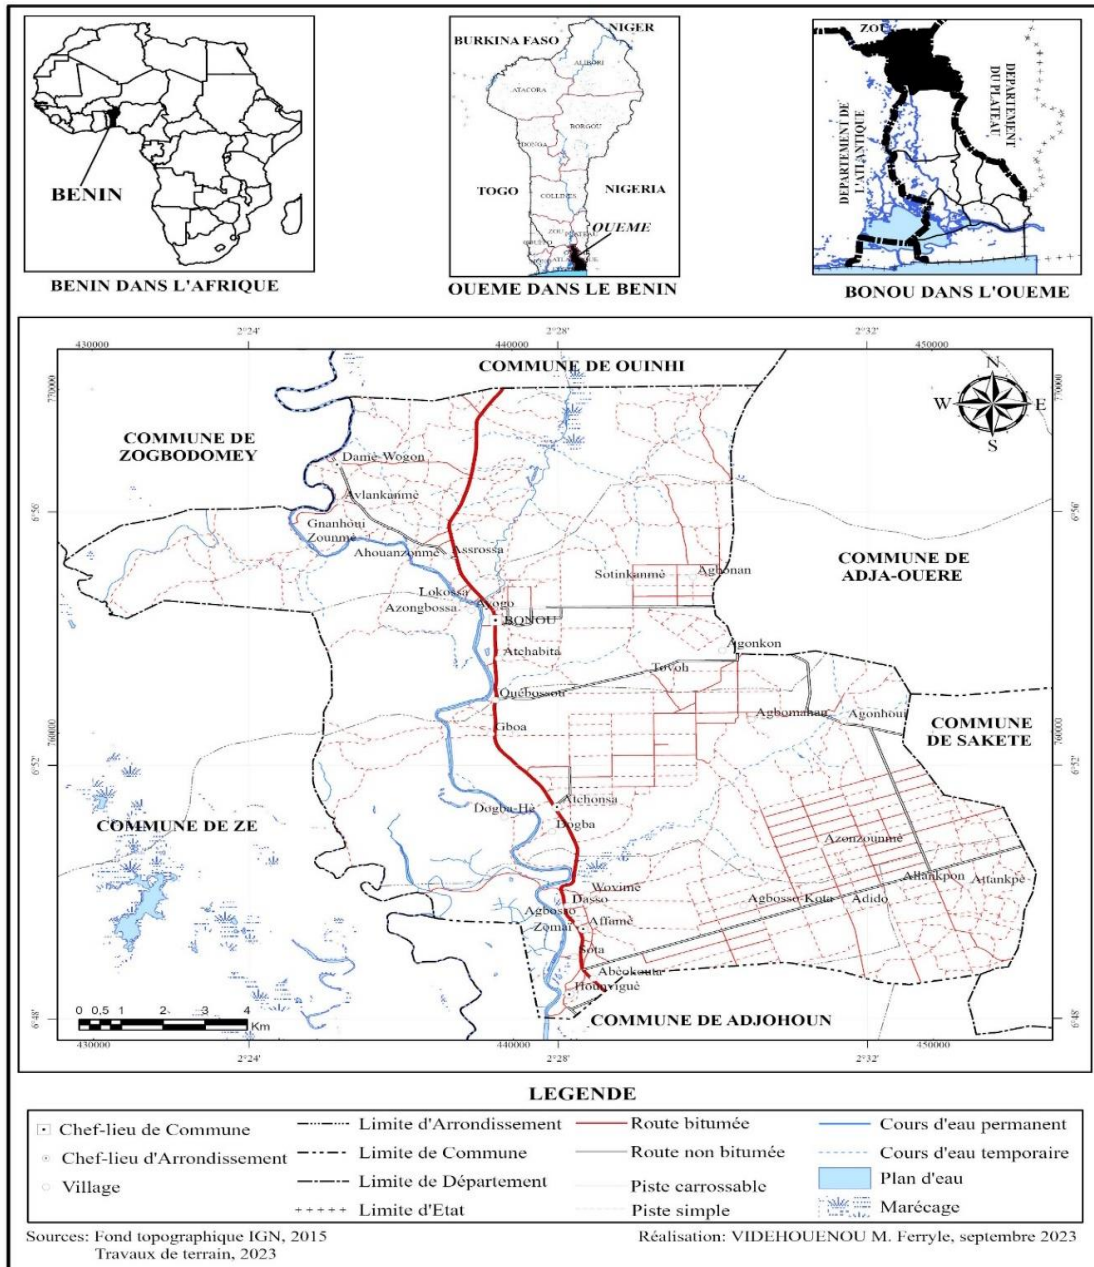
BENIN

BENIN DANS L'AFRIQUE

BURKINA FASO
NIGER
ALIBORI
ATACORA
BORGOU
DONGA
TOGO
NIGERIA
COLLINES
ZOU
OUEME

OUEME DANS LE BENIN

ZOU
DEPARTEMENT DU PLATEAU
DEPARTEMENT DE L'ATLANTIQUE

BONOU DANS L'OUEME

430000
2°24'
440000
2°28'
2°32'
450000
770000
6°56'
760000
6°52'
6°48'

COMMUNE DE OUINHI
N
W
E
S
COMMUNE DE ZOGBODOMEY
Damè-Wogon
Aylankanmè
Gnanhoui Zounmè
Ahouanzonmè
Assrossa
Sotinkanmè
Aghonan
COMMUNE DE ADJA-OUERE
Lokossa
Azongbossa
Atogo
BONOU
Agonkon
Atchabita
Tovoh
Quèbosson
Agbomahan
Agonhoui
COMMUNE DE SAKETE
Gboa
Dogba-Hè
Atchonsa
Dogba
COMMUNE DE ZE
Azonzounmè
Woxime
Dasso
Allankpon
Attankpè
Agbosso-Kota
Adido
Agbosso
Zomai
Affimè
Sota
Abèokouta
Houmvigué
COMMUNE DE ADJOHOUN
0 0,5 1 2 3 4 Km

LEGENDE

| | | | |
|---|---|---|---|
| Chef-lieu de Commune | Limite d'Arrondissement | Route bitumée | Cours d'eau permanent |
| Chef-lieu d'Arrondissement | Limite de Commune | Route non bitumée | Cours d'eau temporaire |
| Village | Limite de Département | Piste carrossable | Plan d'eau |
| | Limite d'Etat | Piste simple | Marécage |

Sources: Fond topographique IGN, 2015
Travaux de terrain, 2023

Réalisation: VIDEHOUENOU M. Ferryle, septembre 2023